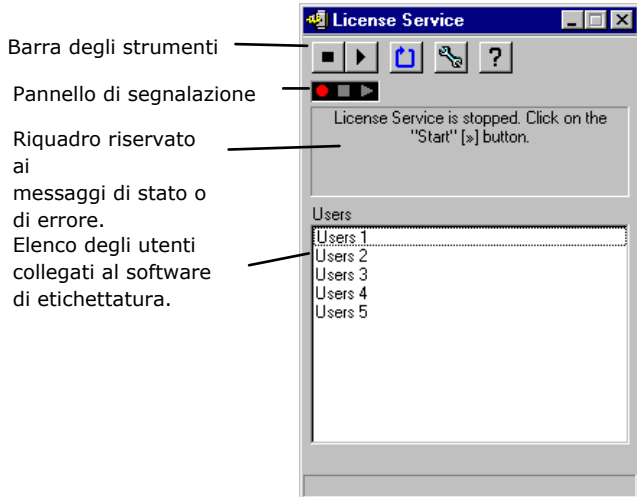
License Service

Barra degli strumenti

?

Pannello di segnalazione

License Service is stopped. Click on the "Start" [»] button.

Riquadro riservato ai messaggi di stato o di errore.

Users

Elenco degli utenti collegati al software di etichettatura.

Users 1
Users 2
Users 3
Users 4
Users 5